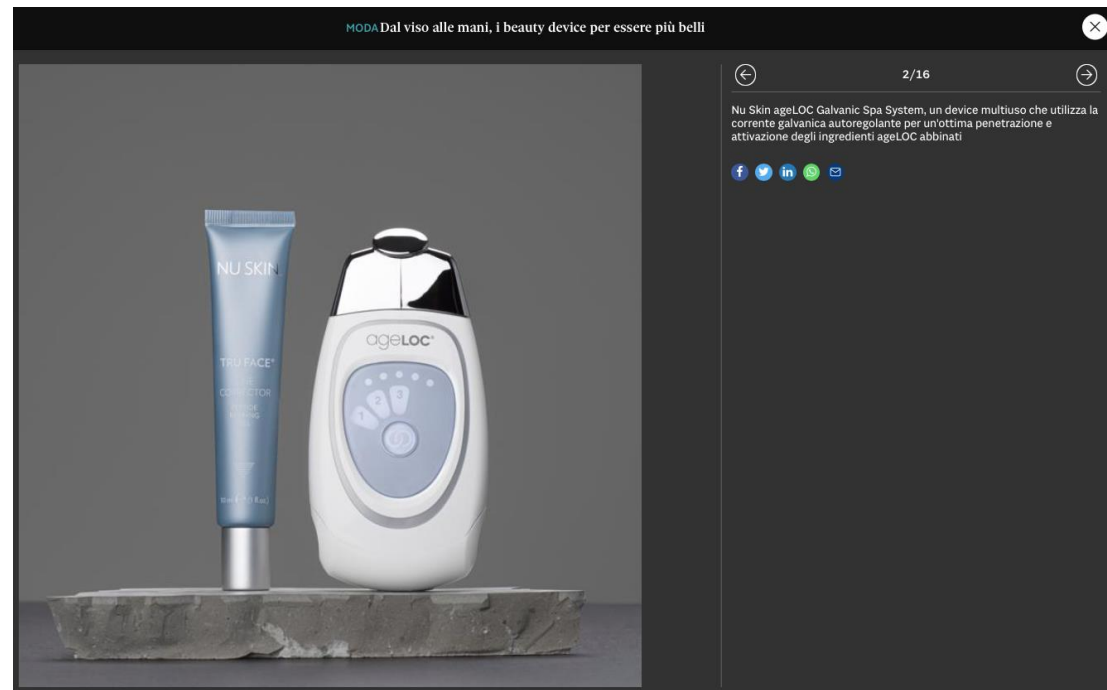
MODA Dal viso alle mani, i beauty device per essere più belli

NU SKIN

TRU FACE®

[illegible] CORRECTOR

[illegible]

ageLOC®

1 2 3

2/16

Nu Skin ageLOC Galvanic Spa System, un device multiuso che utilizza la corrente galvanica autoregolante per un'ottima penetrazione e attivazione degli ingredienti ageLOC abbinati